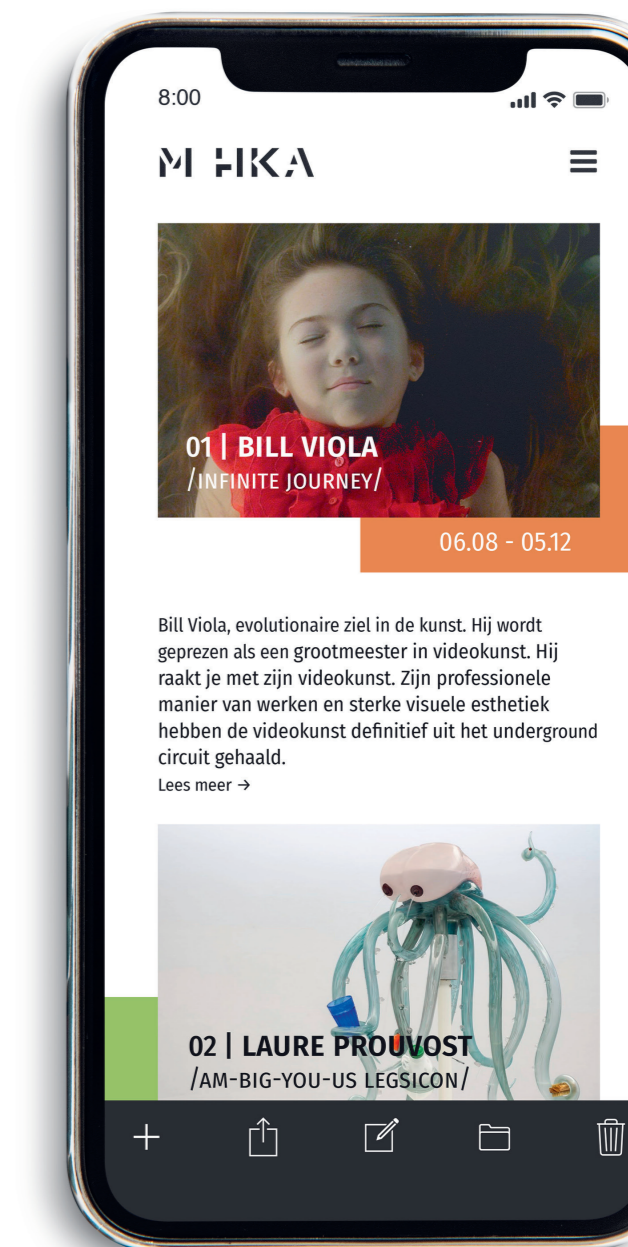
8:00

M HKA

01 | BILL VIOLA
/INFINITE JOURNEY/

06.08 - 05.12

Bill Viola, evolutionaire ziel in de kunst. Hij wordt geprezen als een grootmeester in videokunst. Hij raakt je met zijn videokunst. Zijn professionele manier van werken en sterke visuele esthetiek hebben de videokunst definitief uit het underground circuit gehaald.
Lees meer →

02 | LAURE PROUVOST
/AM-BIG-YOU-US LEGSICON/